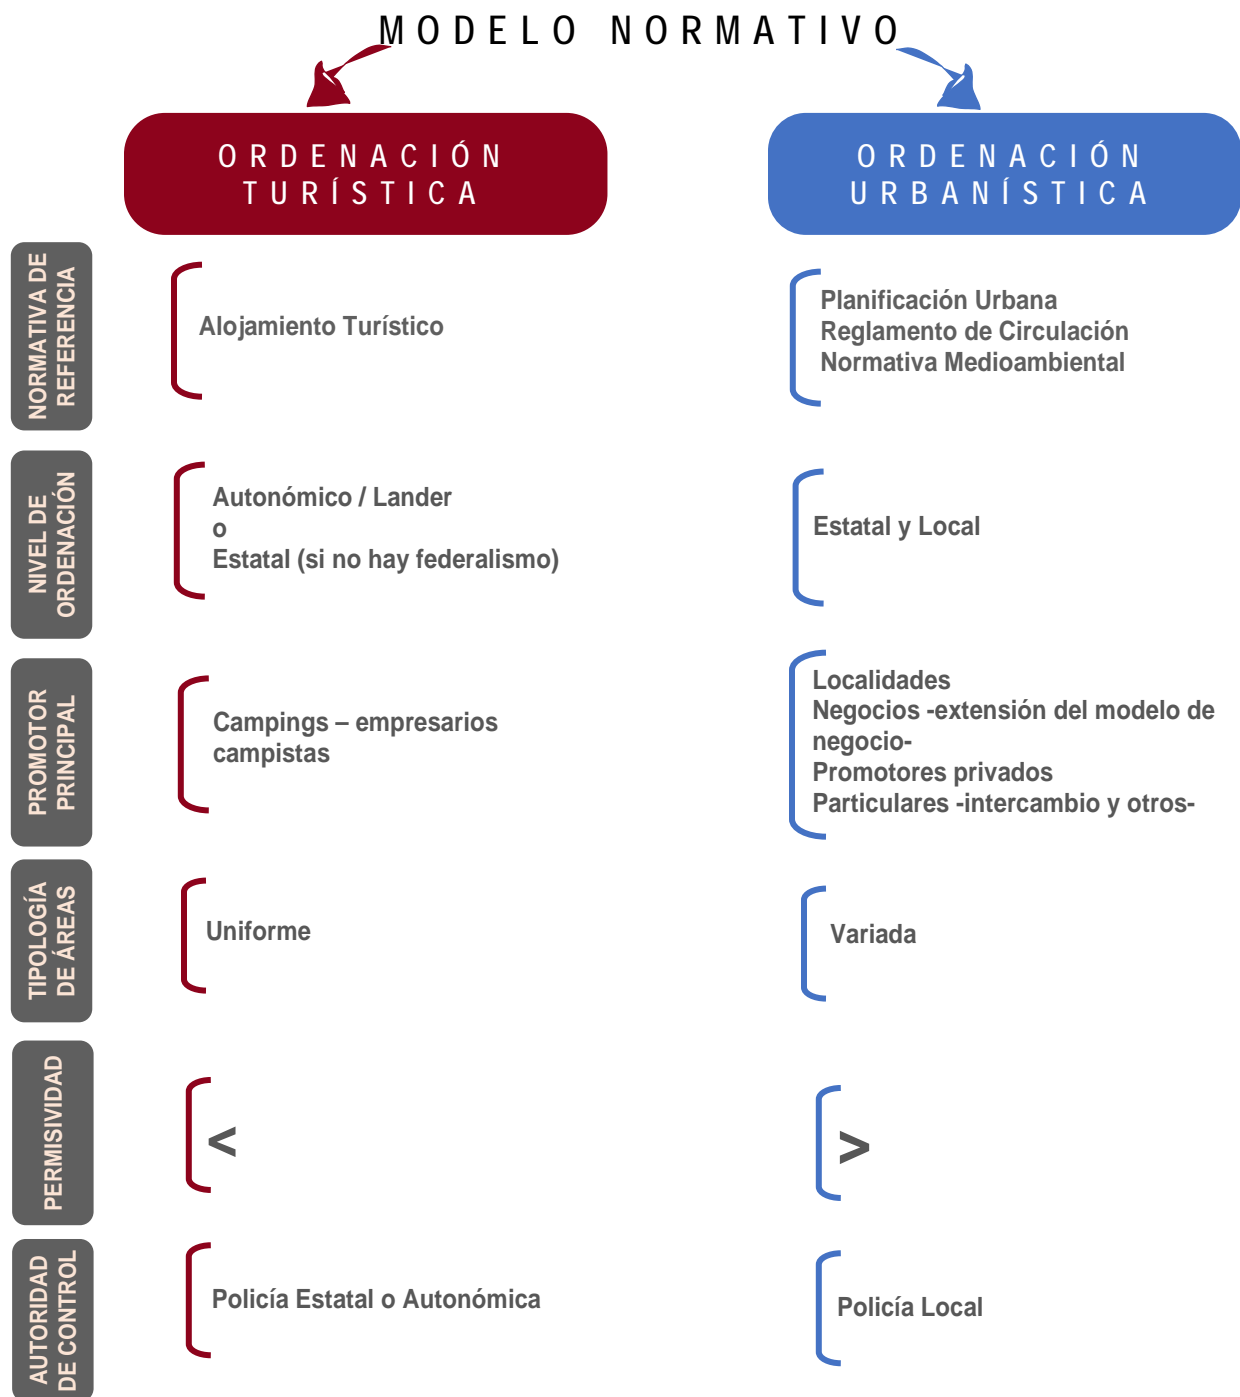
MODELO NORMATIVO

ORDENACIÓN TURÍSTICA

ORDENACIÓN URBANÍSTICA

NORMATIVA DE REFERENCIA

Alojamiento Turístico

Planificación Urbana
Reglamento de Circulación
Normativa Medioambiental

NIVEL DE ORDENACIÓN

Autonómico / Lander
o
Estatal (si no hay federalismo)

Estatal y Local

PROMOTOR PRINCIPAL

Campings – empresarios campistas

Localidades
Negocios -extensión del modelo de negocio-
Promotores privados
Particulares -intercambio y otros-

TIPOLOGÍA DE ÁREAS

Uniforme

Variada

PERMISIVIDAD

<

>

AUTORIDAD DE CONTROL

Policía Estatal o Autonómica

Policía Local